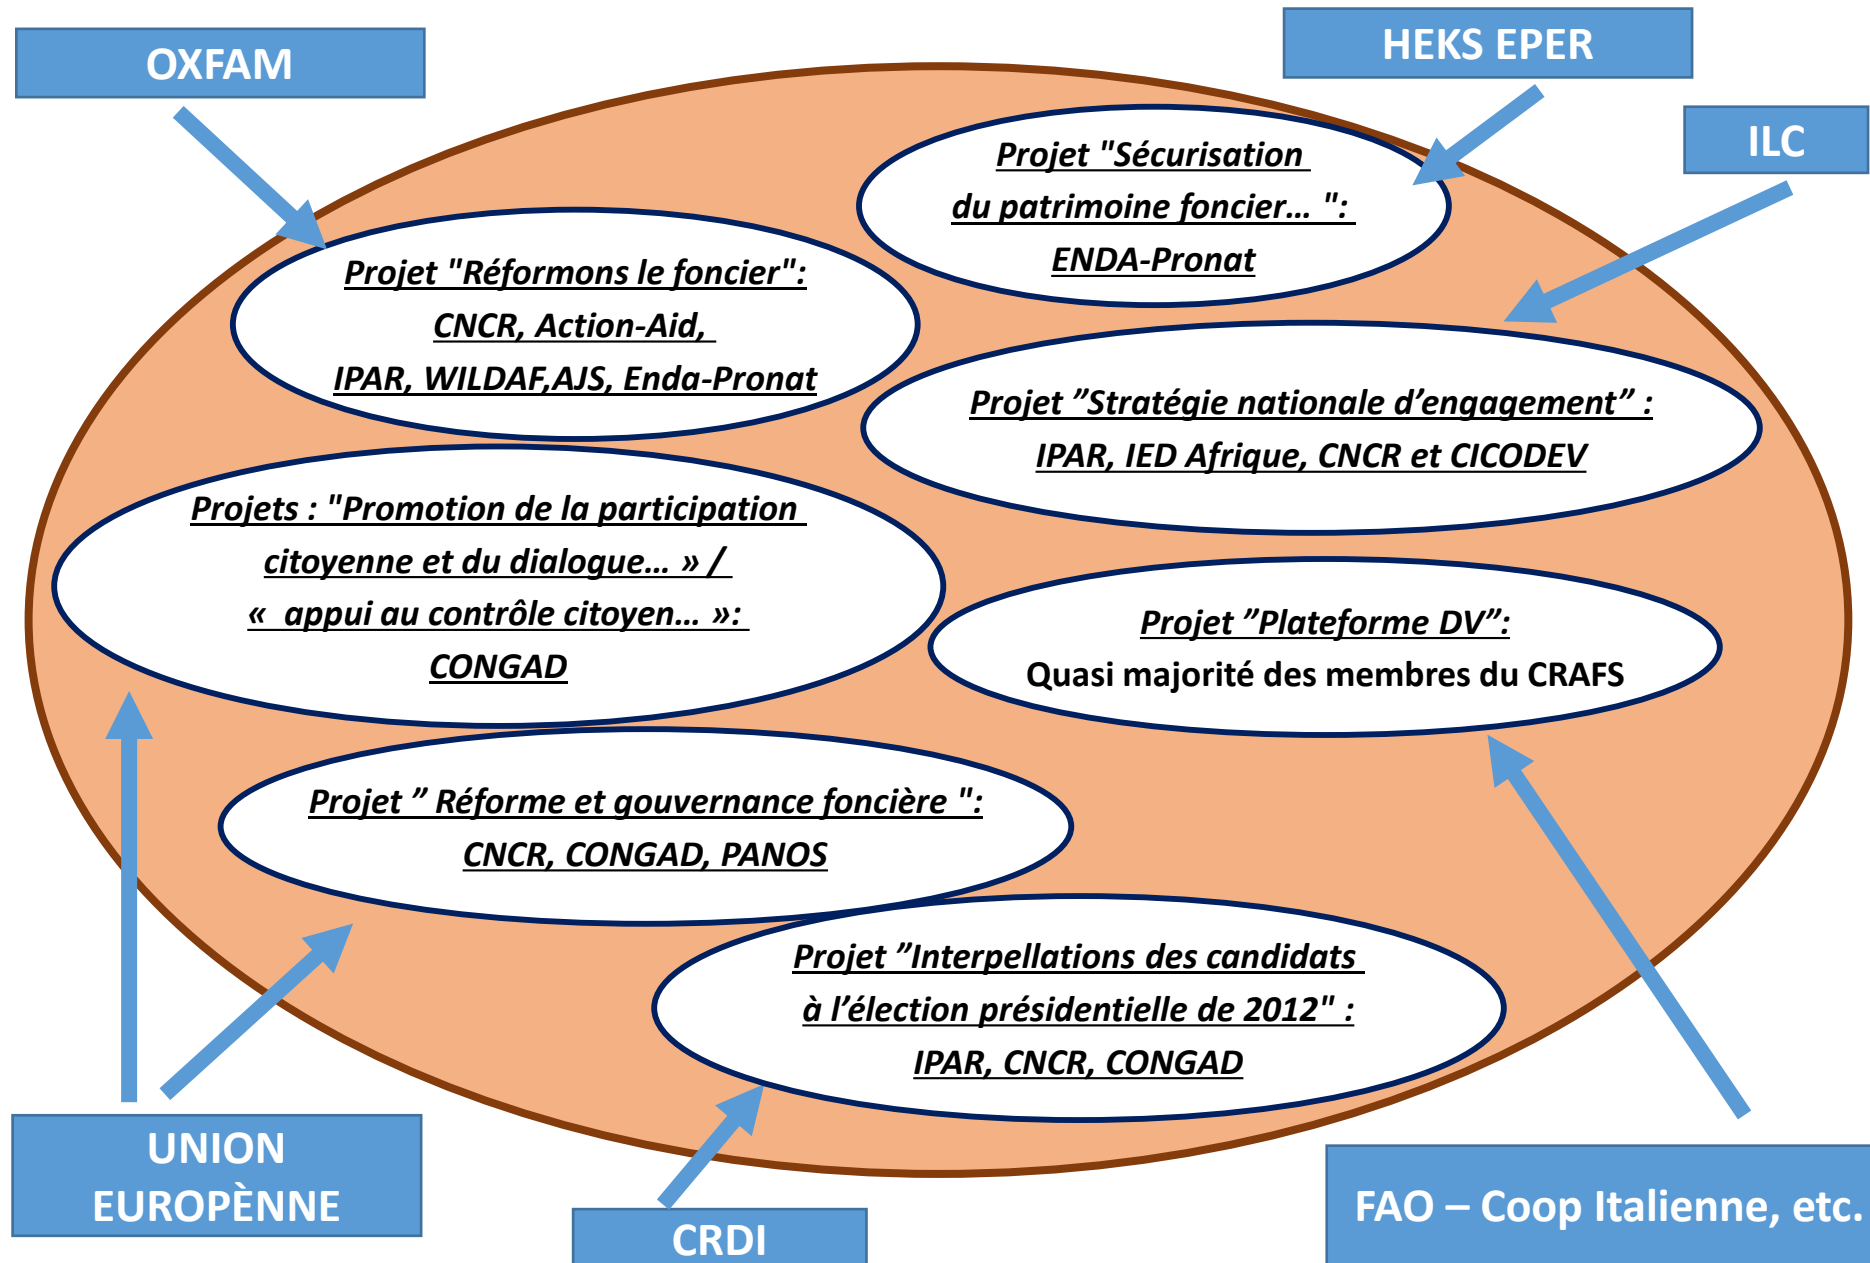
OXFAM

HEKS EPER

ILC

Projet "Sécurisation du patrimoine foncier... ": ENDA-Pronat

Projet "Réformons le foncier": CNCR, Action-Aid, IPAR, WILDAF,AJS, Enda-Pronat

Projet ”Stratégie nationale d’engagement” : IPAR, IED Afrique, CNCR et CICODEV

Projets : "Promotion de la participation citoyenne et du dialogue... » / « appui au contrôle citoyen... »: CONGAD

Projet ”Plateforme DV”: Quasi majorité des membres du CRAFS

Projet ” Réforme et gouvernance foncière ": CNCR, CONGAD, PANOS

Projet ”Interpellations des candidats à l’élection présidentielle de 2012" : IPAR, CNCR, CONGAD

UNION EUROPÈNNE

CRDI

FAO – Coop Italienne, etc.